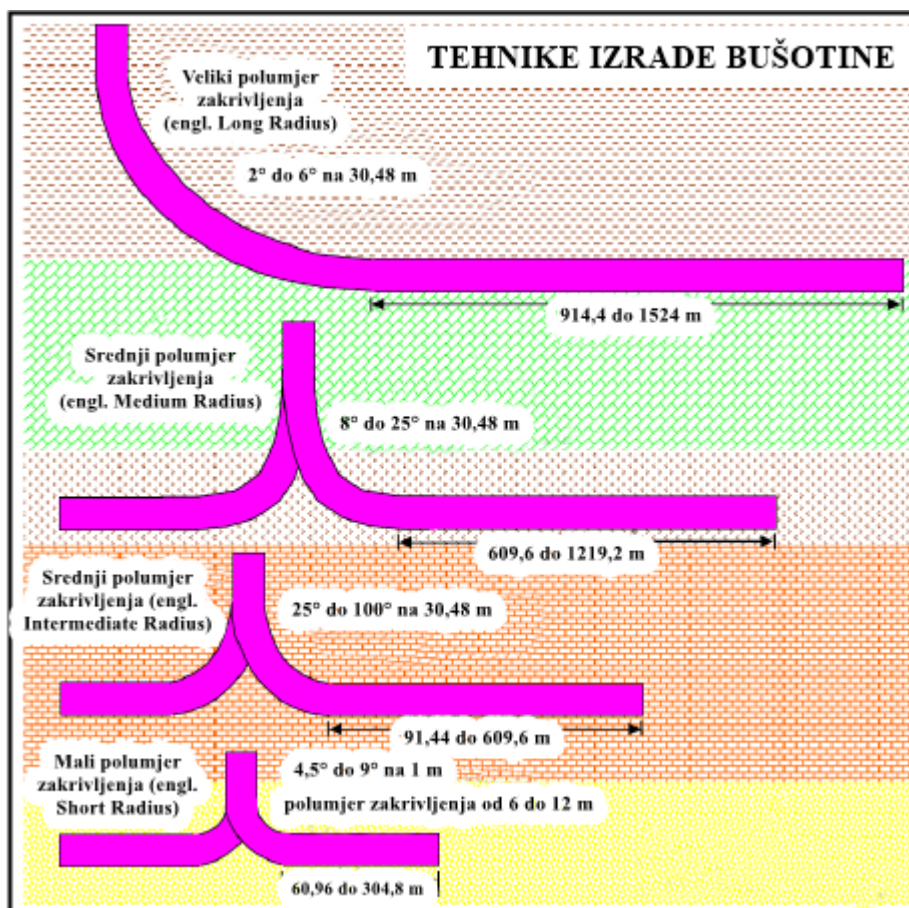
TEHNIKE IZRADE BUŠOTINE

Veliki polumjer zakrivljenja (engl. Long Radius)

2° do 6° na 30,48 m

914,4 do 1524 m

Srednji polumjer zakrivljenja (engl. Medium Radius)

8° do 25° na 30,48 m

609,6 do 1219,2 m

Srednji polumjer zakrivljenja (engl. Intermediate Radius)

25° do 100° na 30,48 m

91,44 do 609,6 m

Mali polumjer zakrivljenja (engl. Short Radius)

4,5° do 9° na 1 m

polumjer zakrivljenja od 6 do 12 m

60,96 do 304,8 m